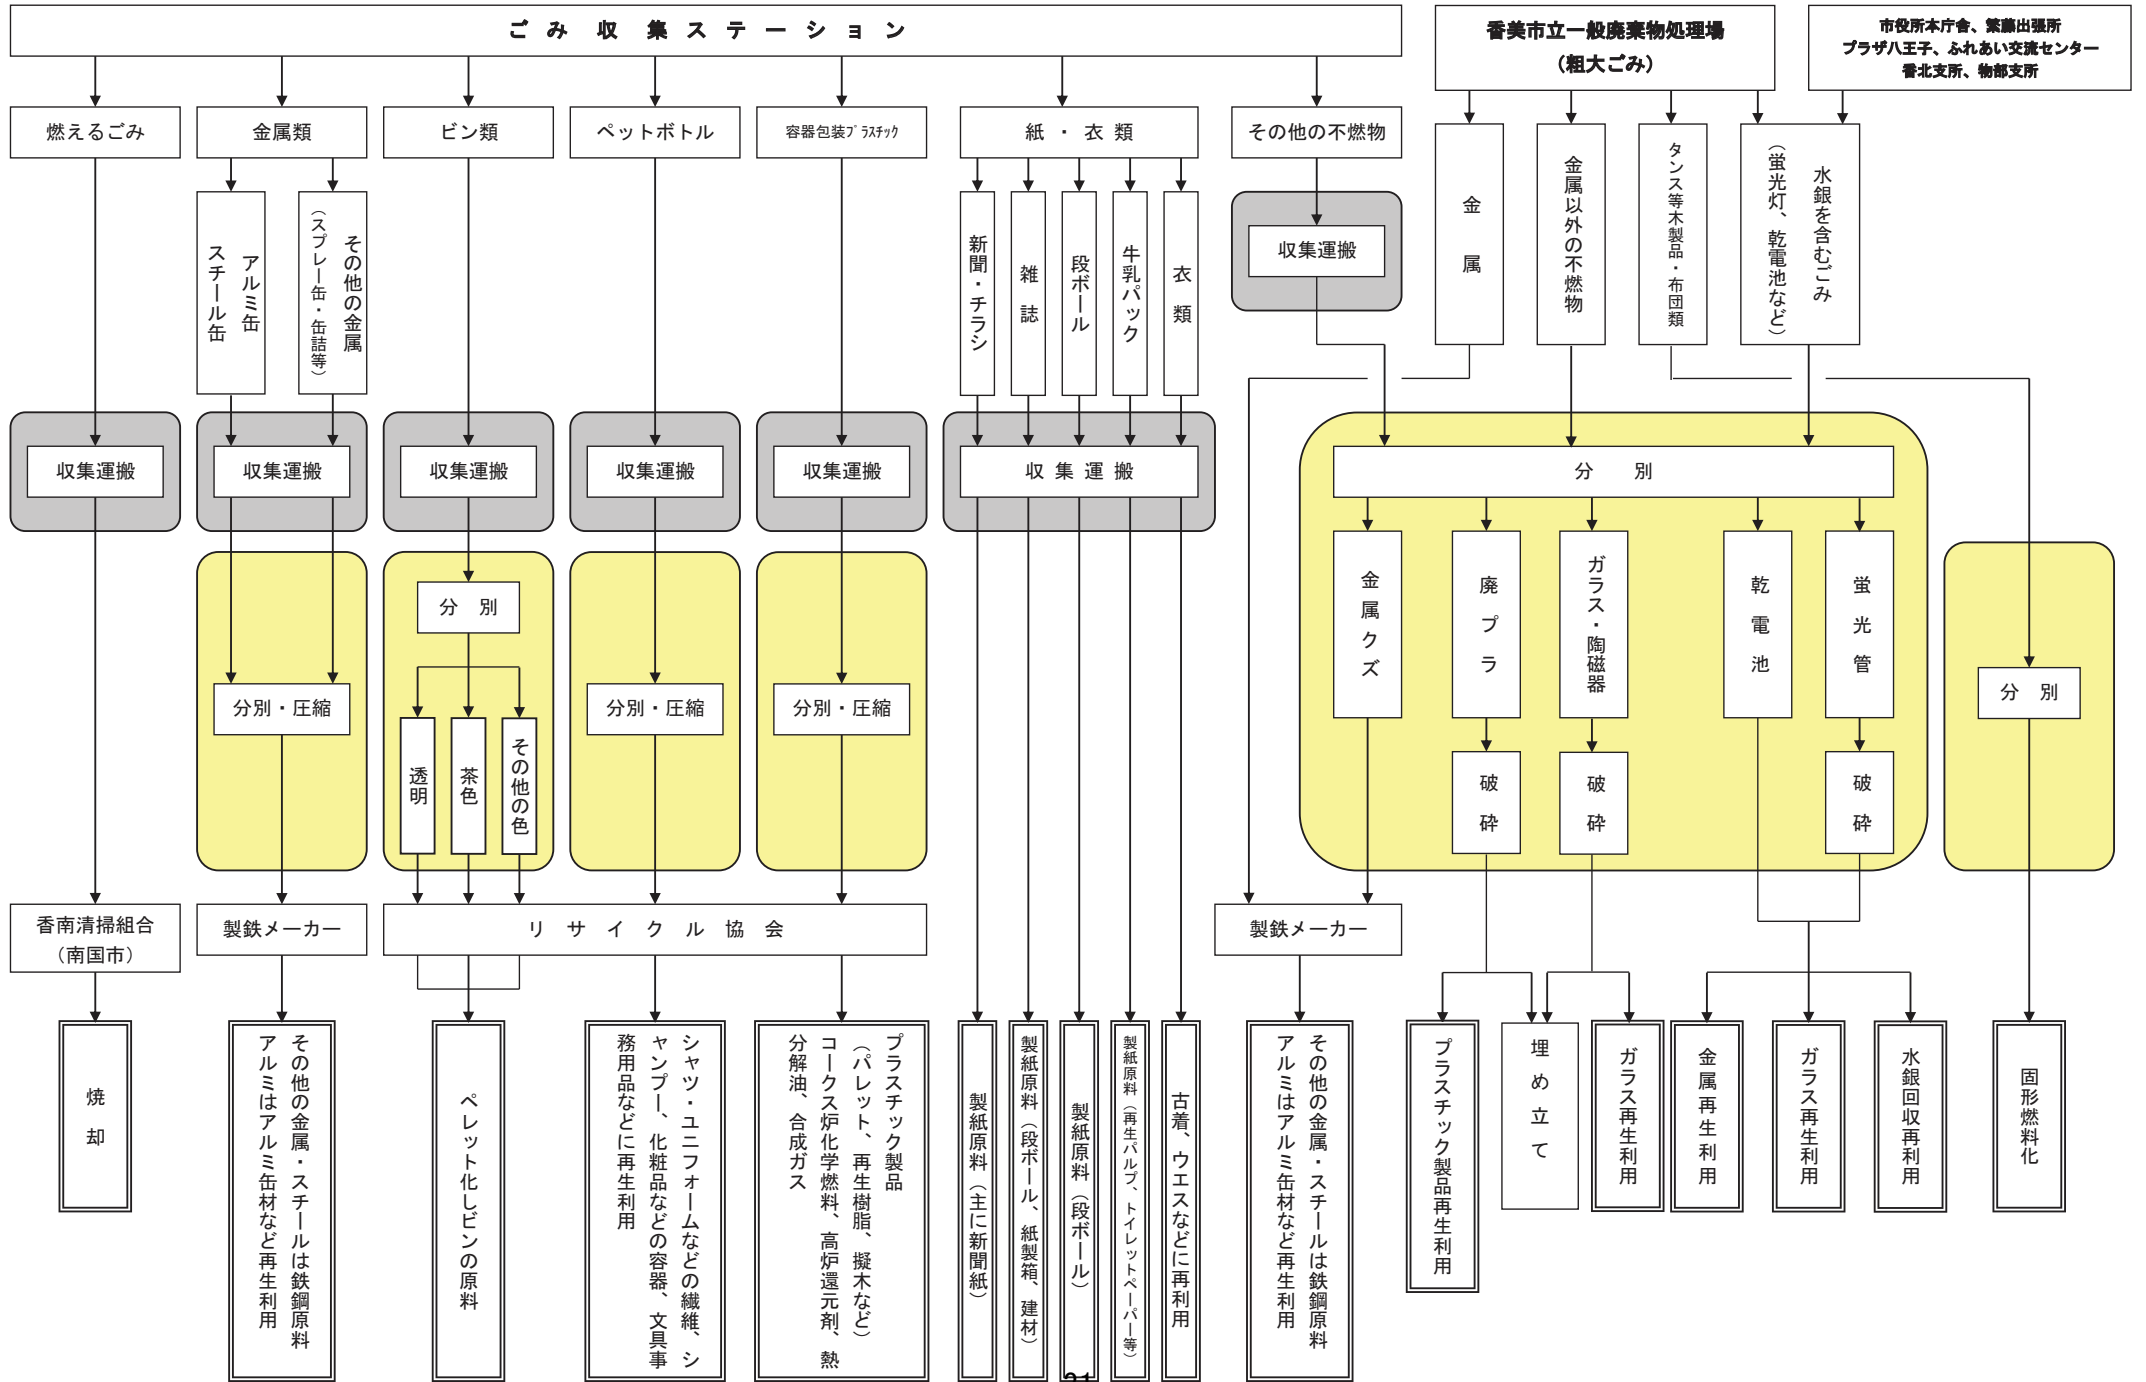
ごみ収集ステーション

香美市立一般廃棄物処理場
（粗大ごみ）

市役所本庁舎、繁藤出張所
プラザ八王子、ふれあい交流センター
香北支所、物部支所

燃えるごみ

金属類

ビン類

ペットボトル

容器包装プラスチック

紙・衣類

その他の不燃物

スチール缶

アルミ缶

その他の金属（スプレー缶・缶詰等）

新聞・チラシ

雑誌

段ボール

牛乳パック

衣類

収集運搬

金属

金属以外の不燃物

タンス等木製品・布団類

水銀を含むごみ（蛍光灯、乾電池など）

収集運搬

収集運搬

収集運搬

収集運搬

収集運搬

収集運搬

分別

分別・圧縮

分別

透明

茶色

その他の色

分別・圧縮

分別・圧縮

金属クズ

廃プラ

ガラス・陶磁器

乾電池

蛍光管

破砕

破砕

破砕

分別

香南清掃組合（南国市）

製鉄メーカー

リサイクル協会

製鉄メーカー

焼却

その他の金属・スチールは鉄鋼原料
アルミはアルミ缶材など再生利用

ペレット化しビンの原料

シャツ・ユニフォームなどの繊維、シャンプー、化粧品などの容器、文具事務用品などに再生利用

プラスチック製品（パレット、再生樹脂、擬木など）
コークス炉化学燃料、高炉還元剤、熱分解油、合成ガス

製紙原料（主に新聞紙）

製紙原料（段ボール、紙製箱、建材）

製紙原料（段ボール）

製紙原料（再生パルプ、トイレットペーパー等）

古着、ウエスなどに再利用

その他の金属・スチールは鉄鋼原料
アルミはアルミ缶材など再生利用

プラスチック製品再生利用

埋め立て

ガラス再生利用

金属再生利用

ガラス再生利用

水銀回収再利用

固形燃料化